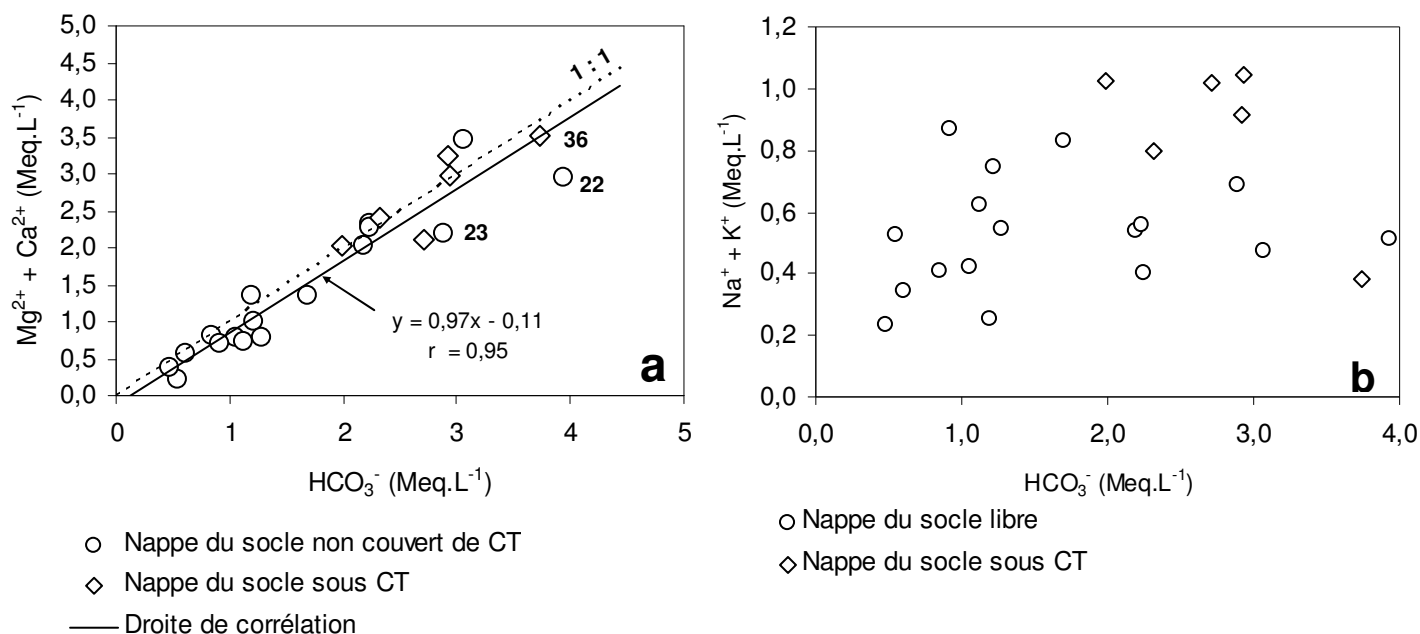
$Mg^{2+} + Ca^{2+}$ (Meq.L$^{-1}$)

5,0
4,5
4,0
3,5
3,0
2,5
2,0
1,5
1,0
0,5
0,0

1 : 1

36

22

23

y = 0,97x - 0,11
r = 0,95

a

0
1
2
3
4
5

$HCO_3^-$ (Meq.L$^{-1}$)

Nappe du socle non couvert de CT
Nappe du socle sous CT
Droite de corrélation

$Na^+ + K^+$ (Meq.L$^{-1}$)

1,2
1,0
0,8
0,6
0,4
0,2
0,0

b

0,0
1,0
2,0
3,0
4,0

$HCO_3^-$ (Meq.L$^{-1}$)

Nappe du socle libre
Nappe du socle sous CT